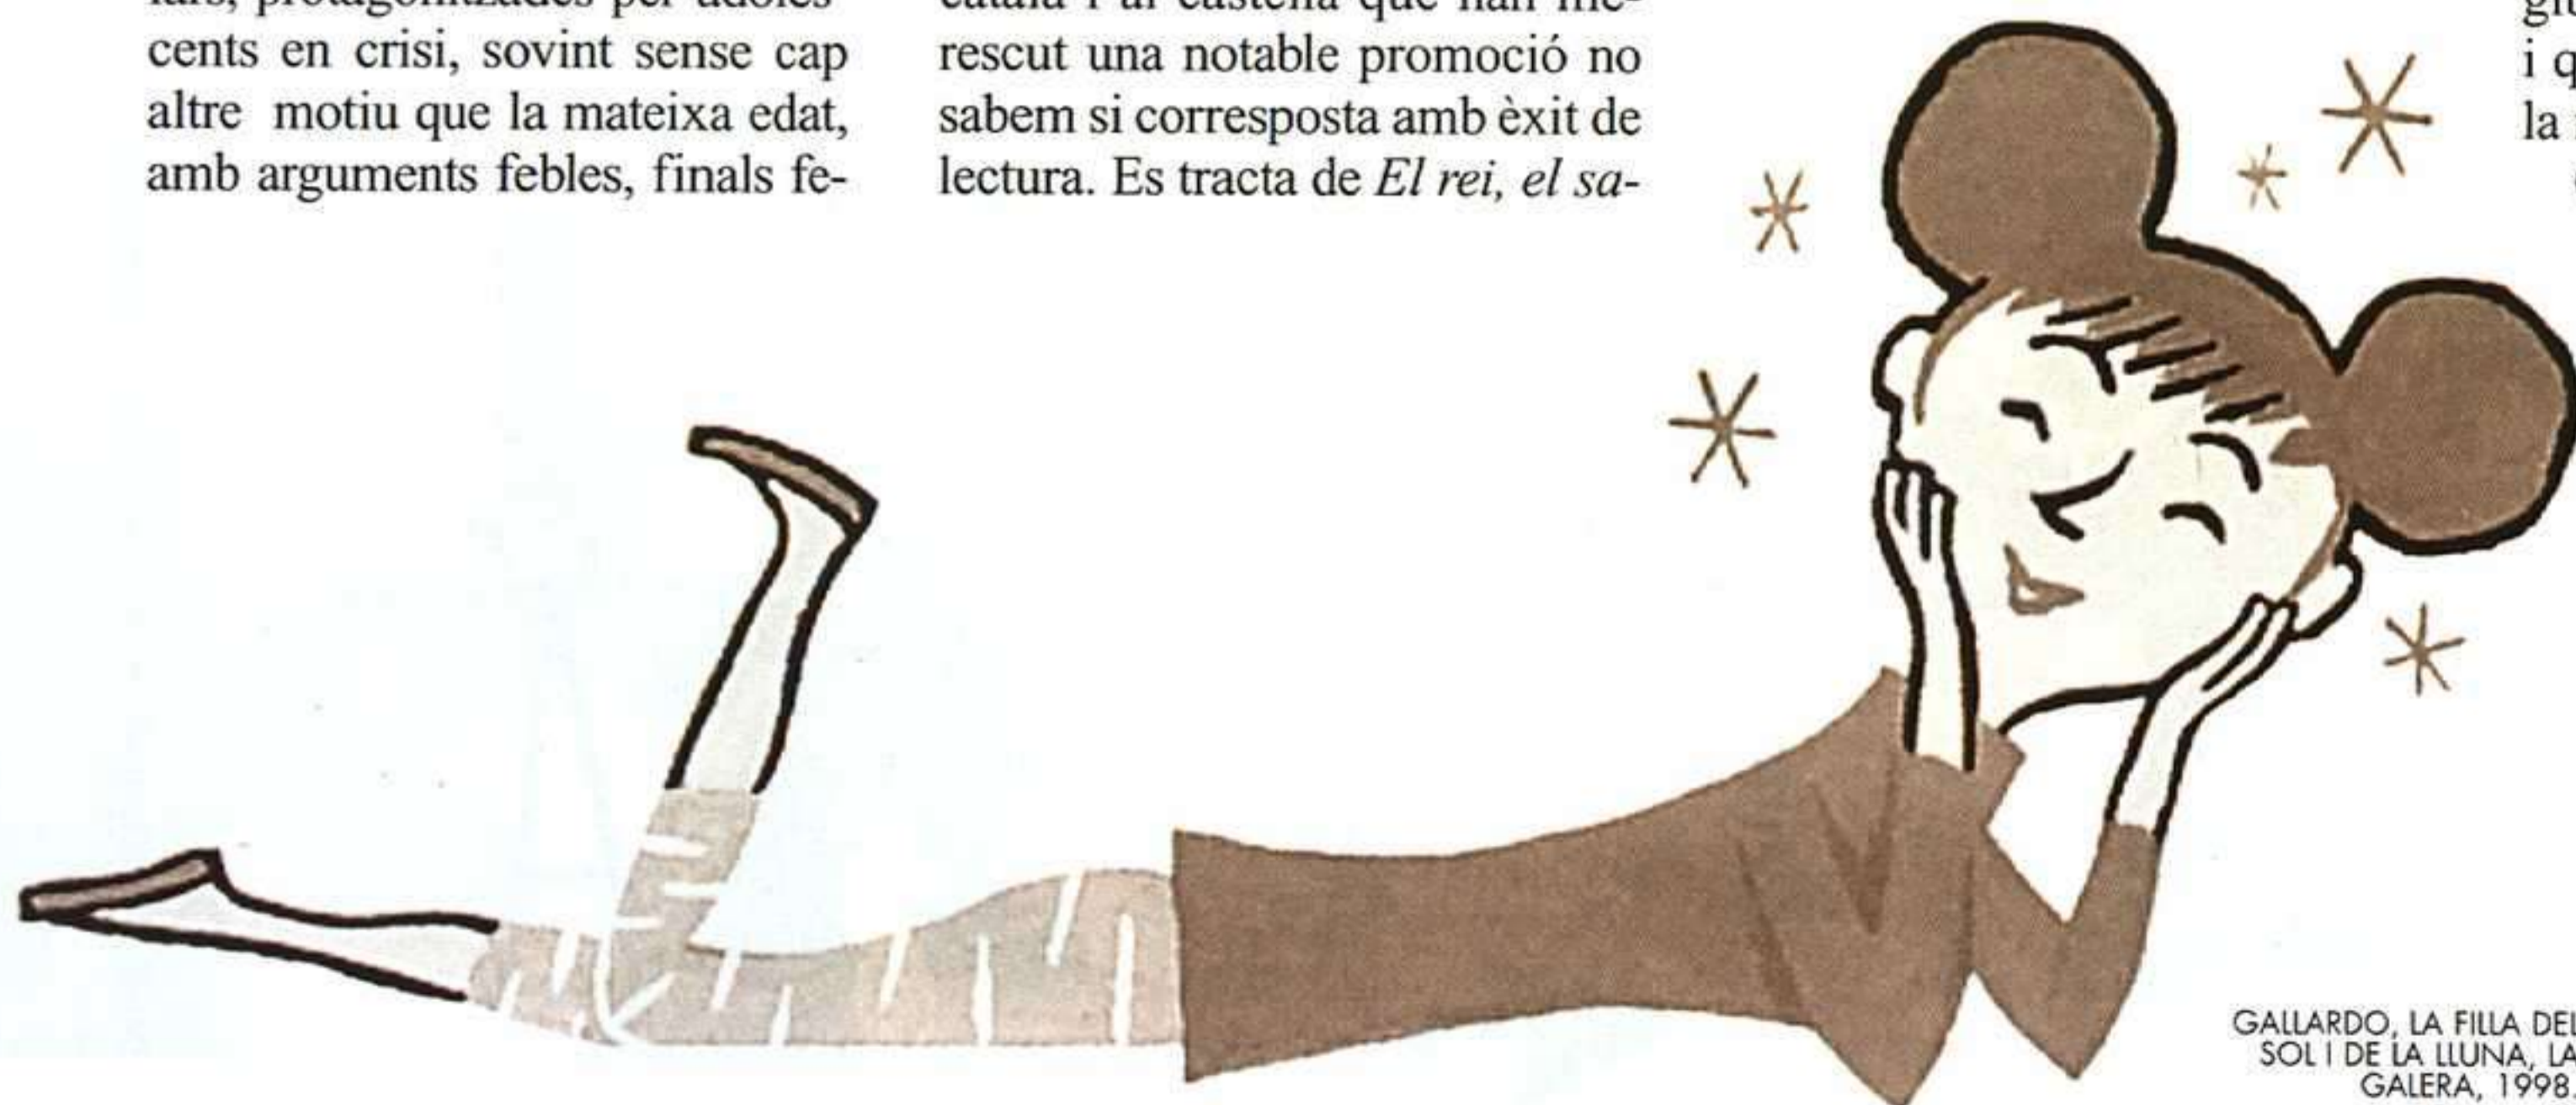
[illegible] protagonitzades per adoles-
cents en crisi, sovint sense cap altre motiu que la mateixa edat, amb arguments febles, finals fe-

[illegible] i al castellà que han me-
rescut una notable promoció no sabem si corresposta amb èxit de lectura. Es tracta de *El rei, el sa-*

gi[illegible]
i q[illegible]
la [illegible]

GALLARDO, LA FILLA DEL SOL I DE LA LLUNA, LA GALERA, 1998.